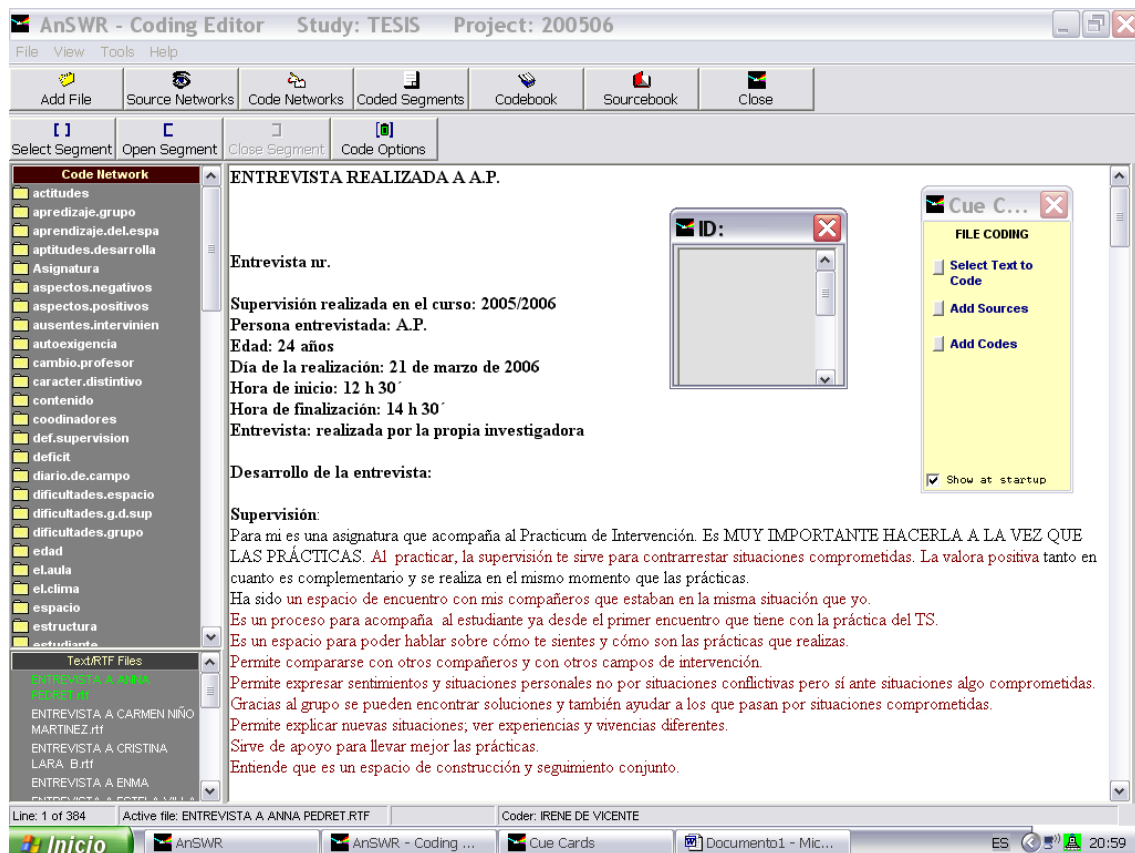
AnSWR - Coding Editor Study: TESIS Project: 200506

File View Tools Help

Add File | Source Networks | Code Networks | Coded Segments | Codebook | Sourcebook | Close

Select Segment | Open Segment | Close Segment | Code Options

Code Network
actitudes
apredizaje.grupo
aprendizaje.del.espa
aptitudes.desarrolla
Asignatura
aspectos.negativos
aspectos.positivos
ausentes.intervinien
autoexigencia
cambio.profesor
caracter.distintivo
contenido
coodinadores
def.supervision
deficit
diario.de.campo
dificultades.espacio
dificultades.g.d.sup
dificultades.grupo
edad
el.aula
el.clima
espacio
estructura
estudiante

Text/RTF Files
ENTREVISTA A ANNA PEDRET.rtf
ENTREVISTA A CARMEN NIÑO MARTINEZ.rtf
ENTREVISTA A CRISTINA LARA B.rtf
ENTREVISTA A ENMA
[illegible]

ENTREVISTA REALIZADA A A.P.

Entrevista nr.

Supervisión realizada en el curso: 2005/2006
Persona entrevistada: A.P.
Edad: 24 años
Día de la realización: 21 de marzo de 2006
Hora de inicio: 12 h 30´
Hora de finalización: 14 h 30´
Entrevista: realizada por la propia investigadora

Desarrollo de la entrevista:

Supervisión:
Para mi es una asignatura que acompaña al Practicum de Intervención. Es MUY IMPORTANTE HACERLA A LA VEZ QUE LAS PRÁCTICAS. Al practicar, la supervisión te sirve para contrarrestar situaciones comprometidas. La valora positiva tanto en cuanto es complementario y se realiza en el mismo momento que las prácticas.
Ha sido un espacio de encuentro con mis compañeros que estaban en la misma situación que yo.
Es un proceso para acompaña al estudiante ya desde el primer encuentro que tiene con la práctica del TS.
Es un espacio para poder hablar sobre cómo te sientes y cómo son las prácticas que realizas.
Permite compararse con otros compañeros y con otros campos de intervención.
Permite expresar sentimientos y situaciones personales no por situaciones conflictivas pero sí ante situaciones algo comprometidas.
Gracias al grupo se pueden encontrar soluciones y también ayudar a los que pasan por situaciones comprometidas.
Permite explicar nuevas situaciones; ver experiencias y vivencias diferentes.
Sirve de apoyo para llevar mejor las prácticas.
Entiende que es un espacio de construcción y seguimiento conjunto.

ID:

Cue C...
FILE CODING
Select Text to Code
Add Sources
Add Codes
Show at startup

Line: 1 of 384 | Active file: ENTREVISTA A ANNA PEDRET.RTF | Coder: IRENE DE VICENTE

Inicio | AnSWR | AnSWR - Coding ... | Cue Cards | Documento1 - Mic... | ES | 20:59